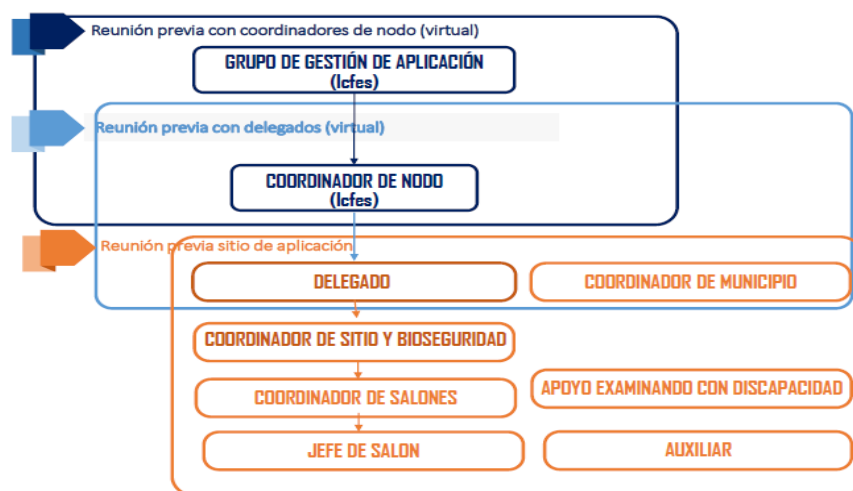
Reunión previa con coordinadores de nodo (virtual)

GRUPO DE GESTIÓN DE APLICACIÓN (Icfes)

Reunión previa con delegados (virtual)

COORDINADOR DE NODO (Icfes)

Reunión previa sitio de aplicación

DELEGADO

COORDINADOR DE MUNICIPIO

COORDINADOR DE SITIO Y BIOSEGURIDAD

COORDINADOR DE SALONES

APOYO EXAMINANDO CON DISCAPACIDAD

JEFE DE SALON

AUXILIAR